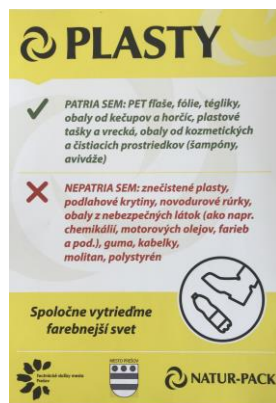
PLASTY

PATRIA SEM: PET fľaše, fólie, tégliky, obaly od kečupov a horčíc, plastové tašky a vrecká, obaly od kozmetických a čistiacich prostriedkov (šampóny, aviváže)

NEPATRIA SEM: znečistené plasty, podlahové krytiny, novodurové rúrky, obaly z nebezpečných látok (ako napr. chemikálií, motorových olejov, farieb a pod.), guma, kabelky, molitan, polystyrén

Spoločne vytrieďme farebnejší svet

Technické služby mesta Pezinok

MESTO PEZINOK

NATUR-PACK